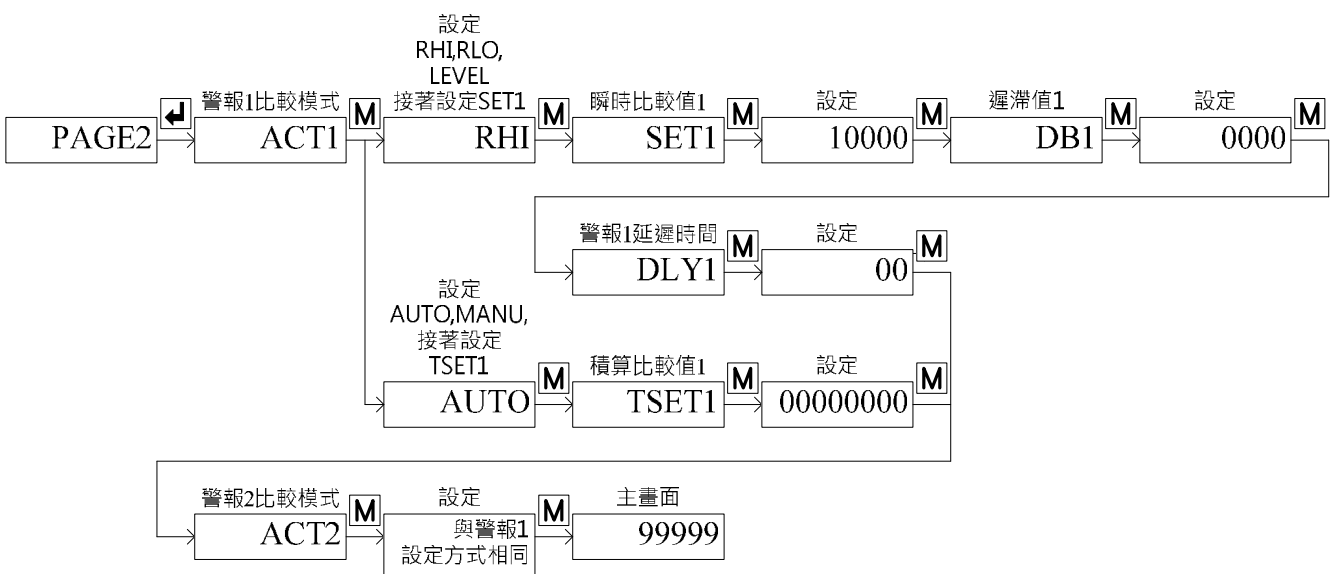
↵
PAGE2

警報1比較模式
ACT1
M

設定
RHI,RLO,
LEVEL
接著設定SET1
RHI
M

瞬時比較值1
SET1
M

設定
10000
M

遲滯值1
DB1
M

設定
0000
M

警報1延遲時間
DLY1
M

設定
00
M

設定
AUTO,MANU,
接著設定
TSET1
AUTO
M

積算比較值1
TSET1
M

設定
00000000
M

警報2比較模式
ACT2
M

設定
與警報1
設定方式相同
M

主畫面
99999